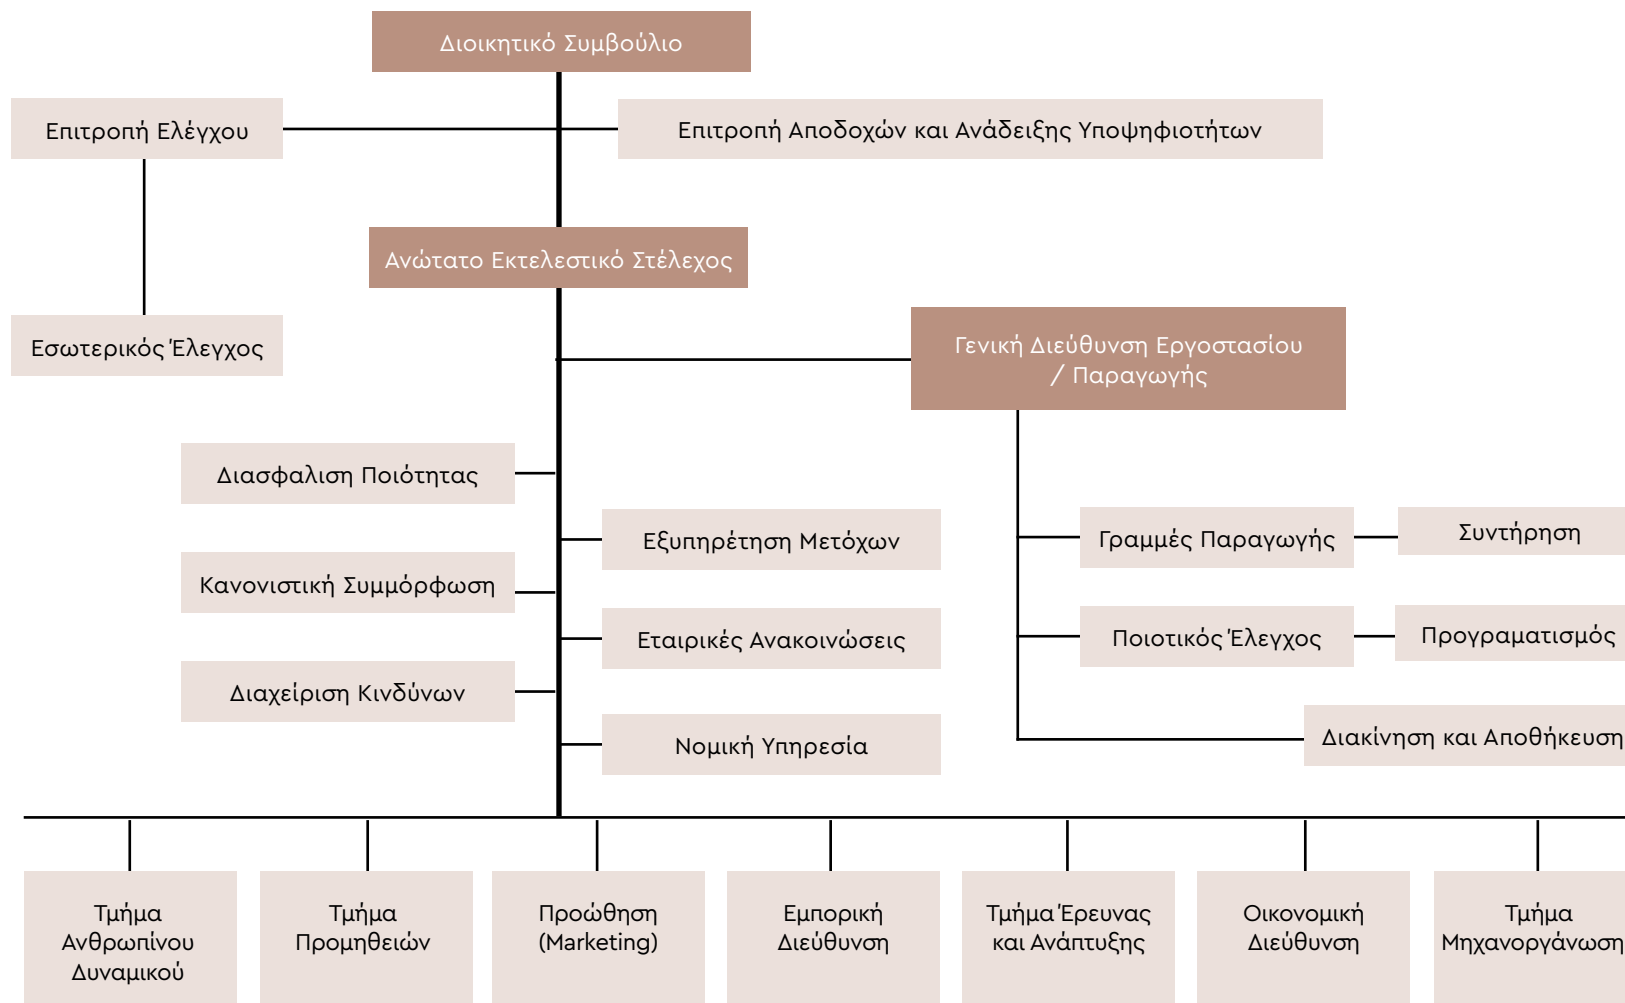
Διοικητικό Συμβούλιο

Επιτροπή Ελέγχου

Επιτροπή Αποδοχών και Ανάδειξης Υποψηφιοτήτων

Ανώτατο Εκτελεστικό Στέλεχος

Εσωτερικός Έλεγχος

Γενική Διεύθυνση Εργοστασίου / Παραγωγής

Διασφαλιση Ποιότητας

Εξυπηρέτηση Μετόχων

Γραμμές Παραγωγής

Συντήρηση

Κανονιστική Συμμόρφωση

Εταιρικές Ανακοινώσεις

Ποιοτικός Έλεγχος

Προγραματισμός

Διαχείριση Κινδύνων

Νομική Υπηρεσία

Διακίνηση και Αποθήκευση

Τμήμα Ανθρωπίνου Δυναμικού

Τμήμα Προμηθειών

Προώθηση (Marketing)

Εμπορική Διεύθυνση

Τμήμα Έρευνας και Ανάπτυξης

Οικονομική Διεύθυνση

Τμήμα Μηχανοργάνωση